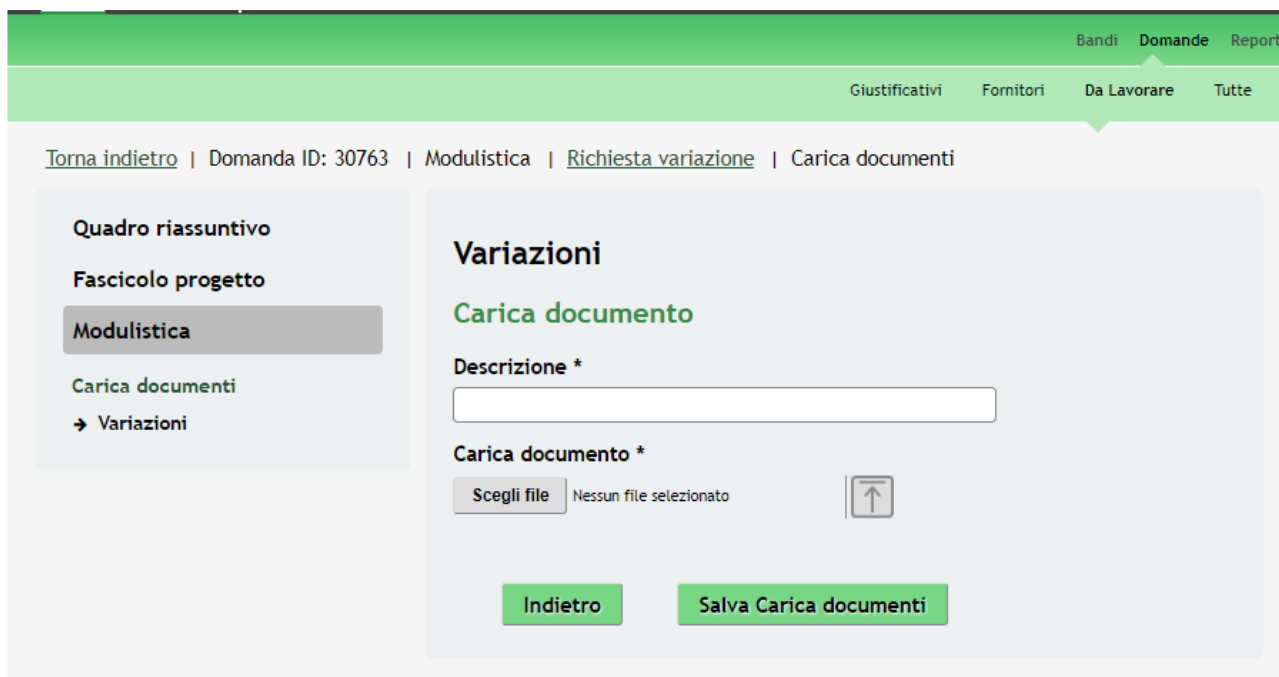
Bandi Domande Report

Giustificativi Fornitori Da Lavorare Tutte

Torna indietro | Domanda ID: 30763 | Modulistica | Richiesta variazione | Carica documenti

Quadro riassuntivo

Fascicolo progetto

Modulistica

Carica documenti

→ Variazioni

Variazioni

Carica documento

Descrizione *

Carica documento *

Scegli file Nessun file selezionato

Indietro

Salva Carica documenti